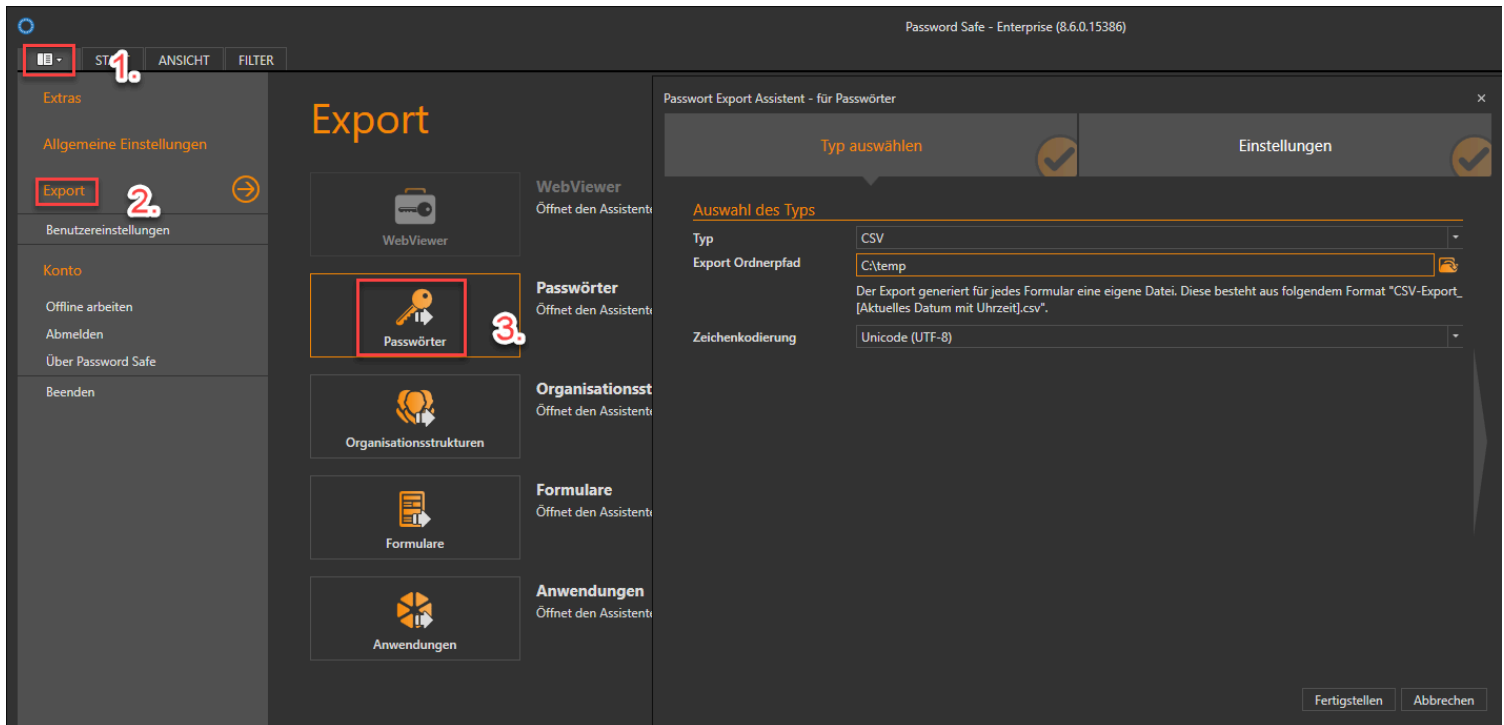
Password Safe - Enterprise (8.6.0.15386)

ST 1. ANSICHT FILTER

Extras

Allgemeine Einstellungen

Export 2.

Benutzereinstellungen

Konto

Offline arbeiten

Abmelden

Über Password Safe

Beenden

Export

WebViewer

WebViewer
Öffnet den Assistent

Passwörter 3.

Passwörter
Öffnet den Assistent

Organisationsstrukturen

Organisationsst
Öffnet den Assistent

Formulare

Formulare
Öffnet den Assistent

Anwendungen

Anwendungen
Öffnet den Assistent

Passwort Export Assistent - für Passwörter ×

Typ auswählen

Einstellungen

Auswahl des Typs

Typ CSV

Export Ordnerpfad C:\temp

Der Export generiert für jedes Formular eine eigene Datei. Diese besteht aus folgendem Format "CSV-Export_[Aktuelles Datum mit Uhrzeit].csv".

Zeichenkodierung Unicode (UTF-8)

Fertigstellen Abbrechen